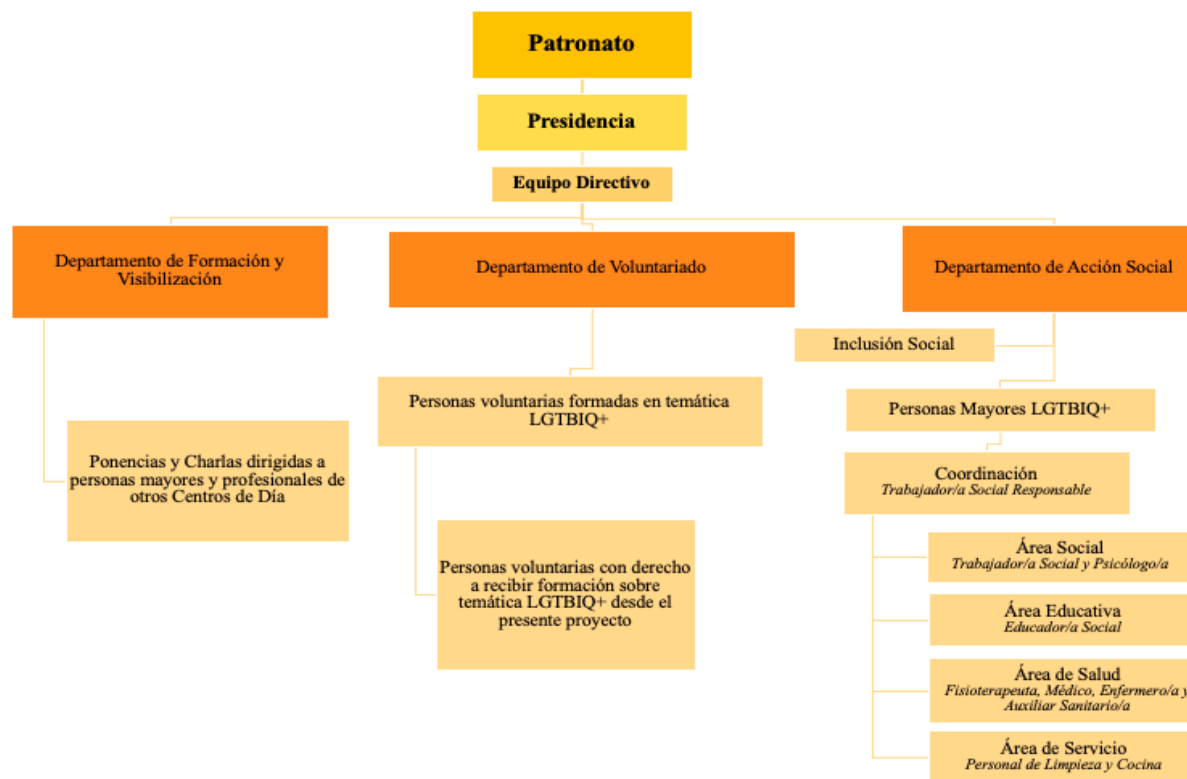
Patronato

Presidencia

Equipo Directivo

Departamento de Formación y Visibilización

Departamento de Voluntariado

Departamento de Acción Social

Inclusión Social

Personas voluntarias formadas en temática LGTBIQ+

Personas Mayores LGTBIQ+

Ponencias y Charlas dirigidas a personas mayores y profesionales de otros Centros de Día

Coordinación
Trabajador/a Social Responsable

Personas voluntarias con derecho a recibir formación sobre temática LGTBIQ+ desde el presente proyecto

Área Social
Trabajador/a Social y Psicólogo/a

Área Educativa
Educador/a Social

Área de Salud
Fisioterapeuta, Médico, Enfermero/a y Auxiliar Sanitario/a

Área de Servicio
Personal de Limpieza y Cocina